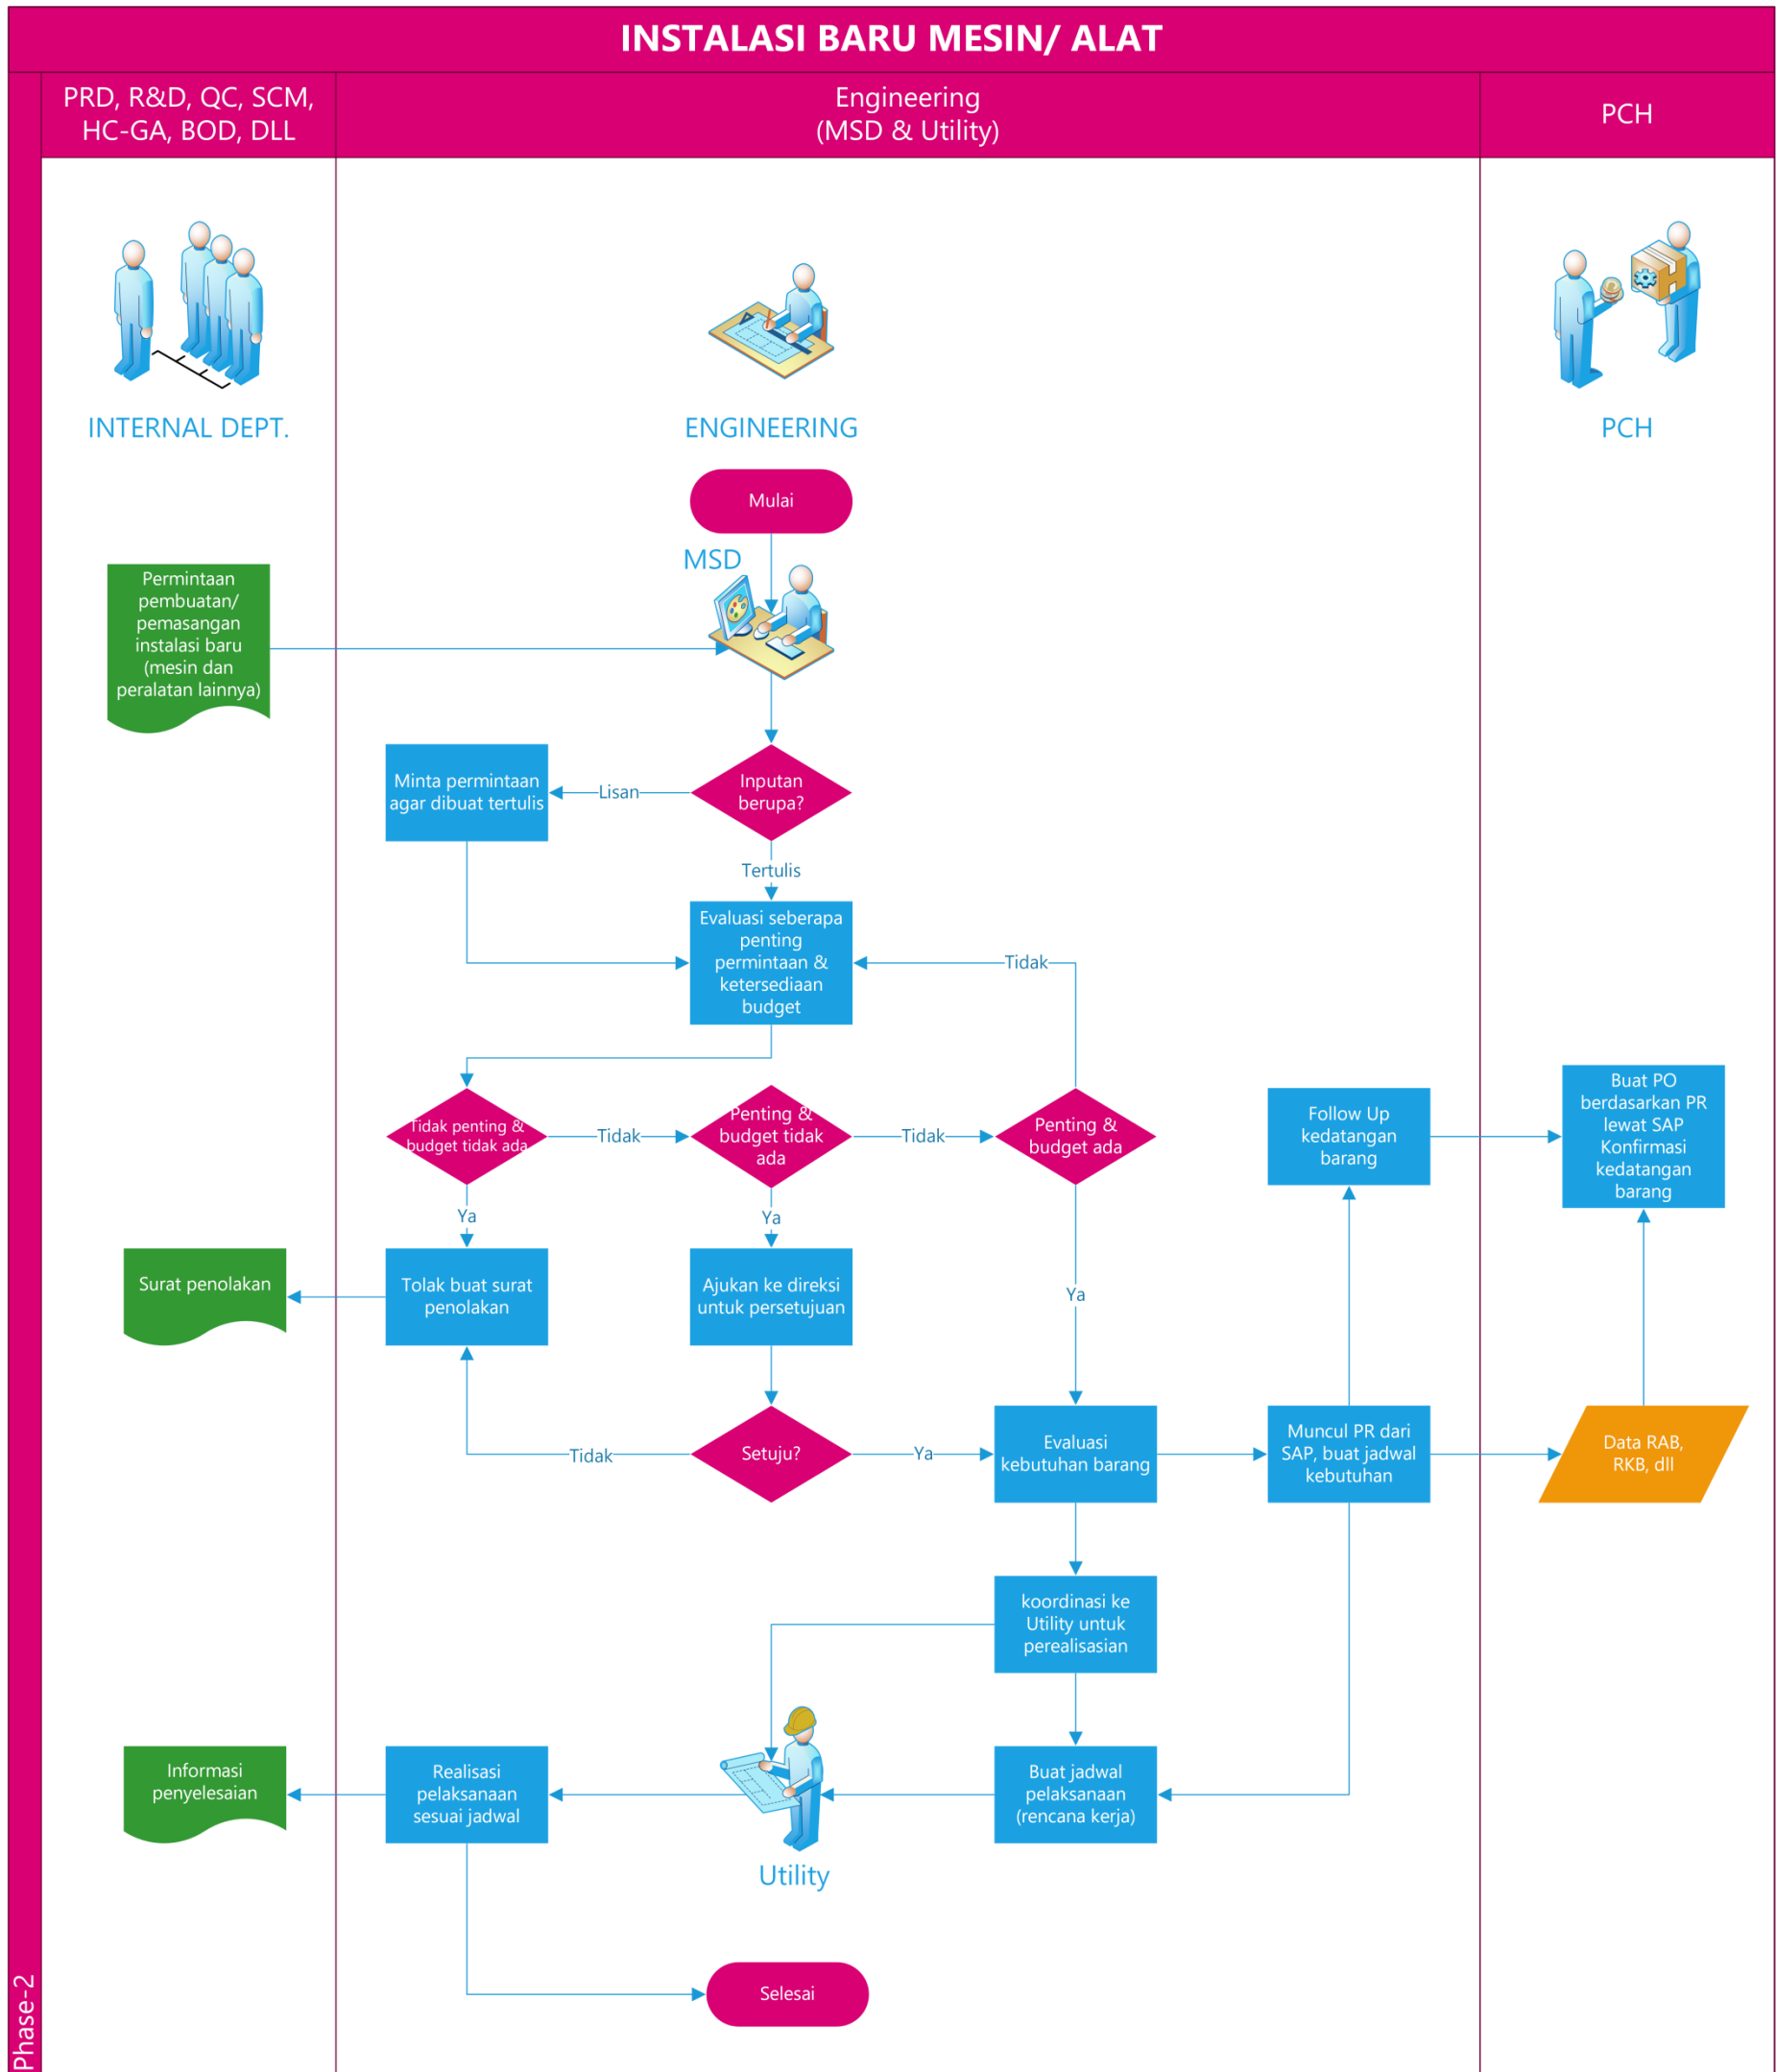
INSTALASI BARU MESIN/ ALAT

PRD, R&D, QC, SCM, HC-GA, BOD, DLL

Engineering (MSD & Utility)

PCH

Phase-2

INTERNAL DEPT.

ENGINEERING

PCH

Mulai

MSD

Permintaan pembuatan/ pemasangan instalasi baru (mesin dan peralatan lainnya)

Minta permintaan agar dibuat tertulis

Lisan

Inputan berupa?

Tertulis

Evaluasi seberapa penting permintaan & ketersediaan budget

Tidak

Tidak penting & budget tidak ada

Tidak

Penting & budget tidak ada

Tidak

Penting & budget ada

Follow Up kedatangan barang

Buat PO berdasarkan PR lewat SAP Konfirmasi kedatangan barang

Ya

Ya

Surat penolakan

Tolak buat surat penolakan

Ajukan ke direksi untuk persetujuan

Ya

Tidak

Setuju?

Ya

Evaluasi kebutuhan barang

Muncul PR dari SAP, buat jadwal kebutuhan

Data RAB, RKB, dll

koordinasi ke Utility untuk perealisasian

Informasi penyelesaian

Realisasi pelaksanaan sesuai jadwal

Buat jadwal pelaksanaan (rencana kerja)

Utility

Selesai